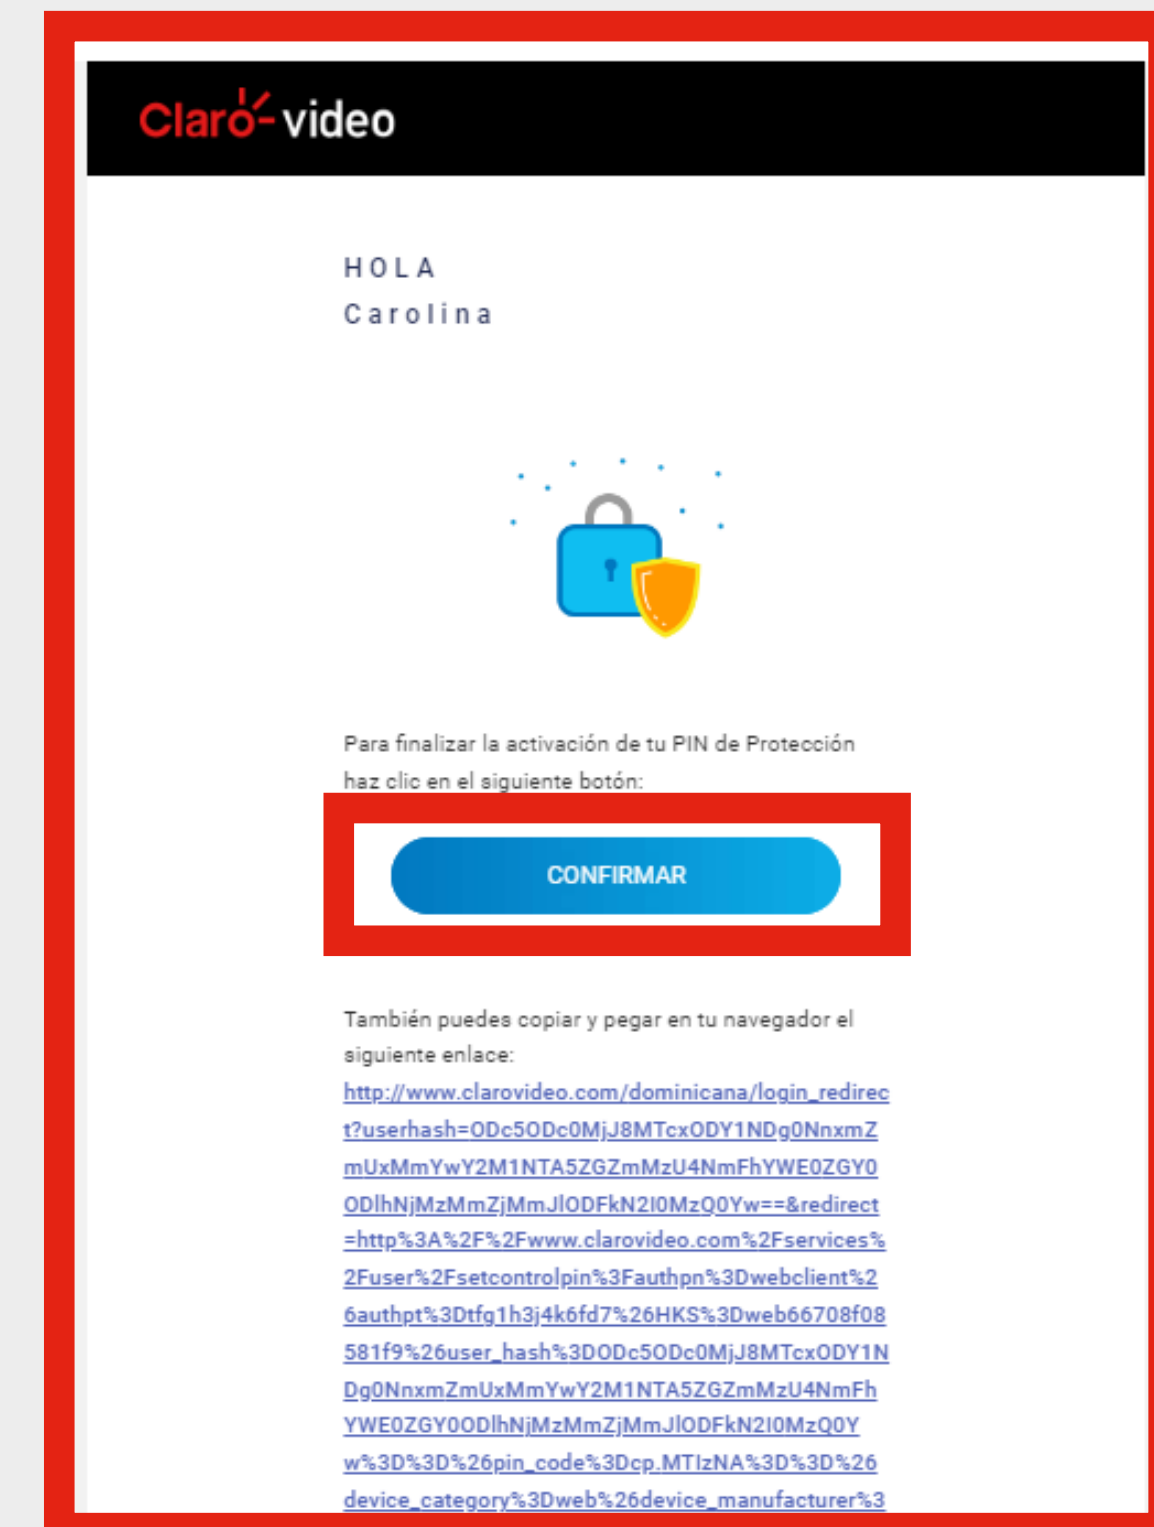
Claro video

HOLA
Carolina

Para finalizar la activación de tu PIN de Protección haz clic en el siguiente botón:

CONFIRMAR

También puedes copiar y pegar en tu navegador el siguiente enlace:
http://www.clarovideo.com/dominicana/login_redirect?userhash=ODc5ODc0MjJ8MTcxODY1NDg0NnxmZmUxMmYwY2M1NTA5ZGZmMzU4NmFhYWE0ZGY0ODlhNjMzMmZjMmJlODFkN2I0MzQ0Yw==&redirect=http%3A%2F%2Fwww.clarovideo.com%2Fservices%2Fuser%2Fsetcontrolpin%3Fauthpn%3Dwebclient%26authpt%3Dtfg1h3j4k6fd7%26HKS%3Dweb66708f08581f9%26user_hash%3DODc5ODc0MjJ8MTcxODY1NDg0NnxmZmUxMmYwY2M1NTA5ZGZmMzU4NmFhYWE0ZGY0ODlhNjMzMmZjMmJlODFkN2I0MzQ0Yw%3D%3D%26pin_code%3Dcp.MTIzNA%3D%3D%26device_category%3Dweb%26device_manufacturer%3